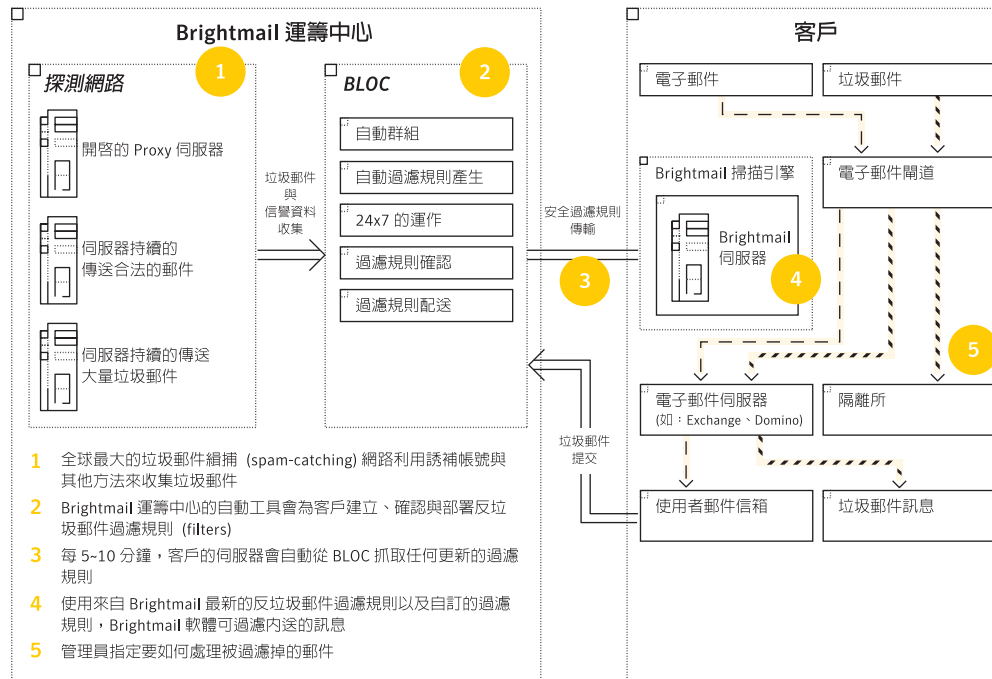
Brightmail 運籌中心

探測網路

1

開啓的 Proxy 伺服器

伺服器持續的傳送合法的郵件

伺服器持續的傳送大量垃圾郵件

垃圾郵件與信譽資料收集

BLOC

2

自動群組

自動過濾規則產生

24x7 的運作

過濾規則確認

過濾規則配送

安全過濾規則傳輸

3

垃圾郵件提交

客戶

電子郵件

垃圾郵件

Brightmail 掃描引擎

Brightmail 伺服器

4

電子郵件閘道

5

電子郵件伺服器 (如：Exchange、Domino)

隔離所

使用者郵件信箱

垃圾郵件訊息

1 全球最大的垃圾郵件緝捕 (spam-catching) 網路利用誘補帳號與其他方法來收集垃圾郵件

2 Brightmail 運籌中心的自動工具會為客戶建立、確認與部署反垃圾郵件過濾規則 (filters)

3 每 5~10 分鐘，客戶的伺服器會自動從 BLOC 抓取任何更新的過濾規則

4 使用來自 Brightmail 最新的反垃圾郵件過濾規則以及自訂的過濾規則，Brightmail 軟體可過濾內送的訊息

5 管理員指定要如何處理被過濾掉的郵件